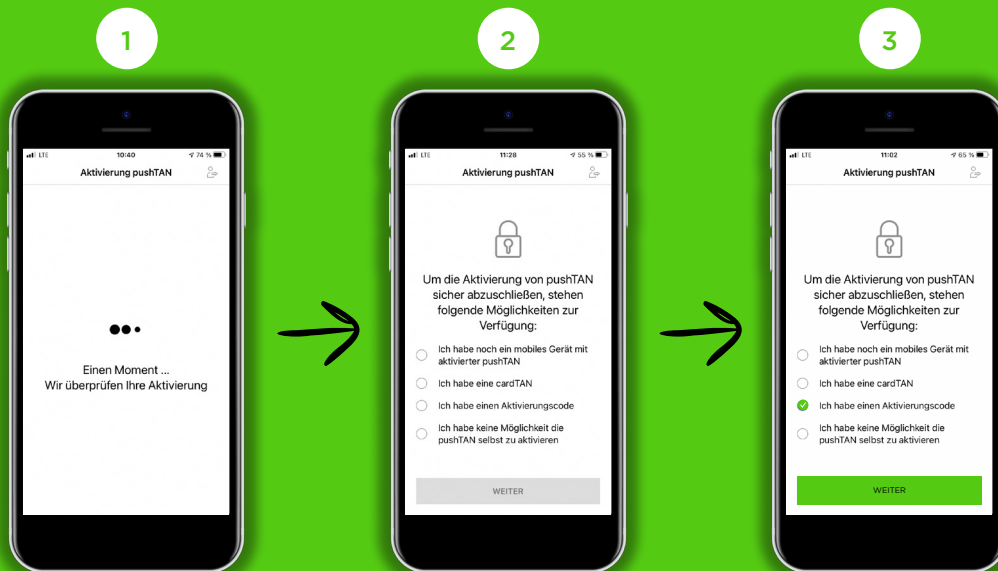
1

LTE 10:40 74 %

Aktivierung pushTAN

Einen Moment ...
Wir überprüfen Ihre Aktivierung

2

LTE 11:28 55 %

Aktivierung pushTAN

Um die Aktivierung von pushTAN sicher abzuschließen, stehen folgende Möglichkeiten zur Verfügung:

Ich habe noch ein mobiles Gerät mit aktivierter pushTAN

Ich habe eine cardTAN

Ich habe einen Aktivierungscode

Ich habe keine Möglichkeit die pushTAN selbst zu aktivieren

WEITER

3

LTE 11:02 65 %

Aktivierung pushTAN

Um die Aktivierung von pushTAN sicher abzuschließen, stehen folgende Möglichkeiten zur Verfügung:

Ich habe noch ein mobiles Gerät mit aktivierter pushTAN

Ich habe eine cardTAN

Ich habe einen Aktivierungscode

Ich habe keine Möglichkeit die pushTAN selbst zu aktivieren

WEITER